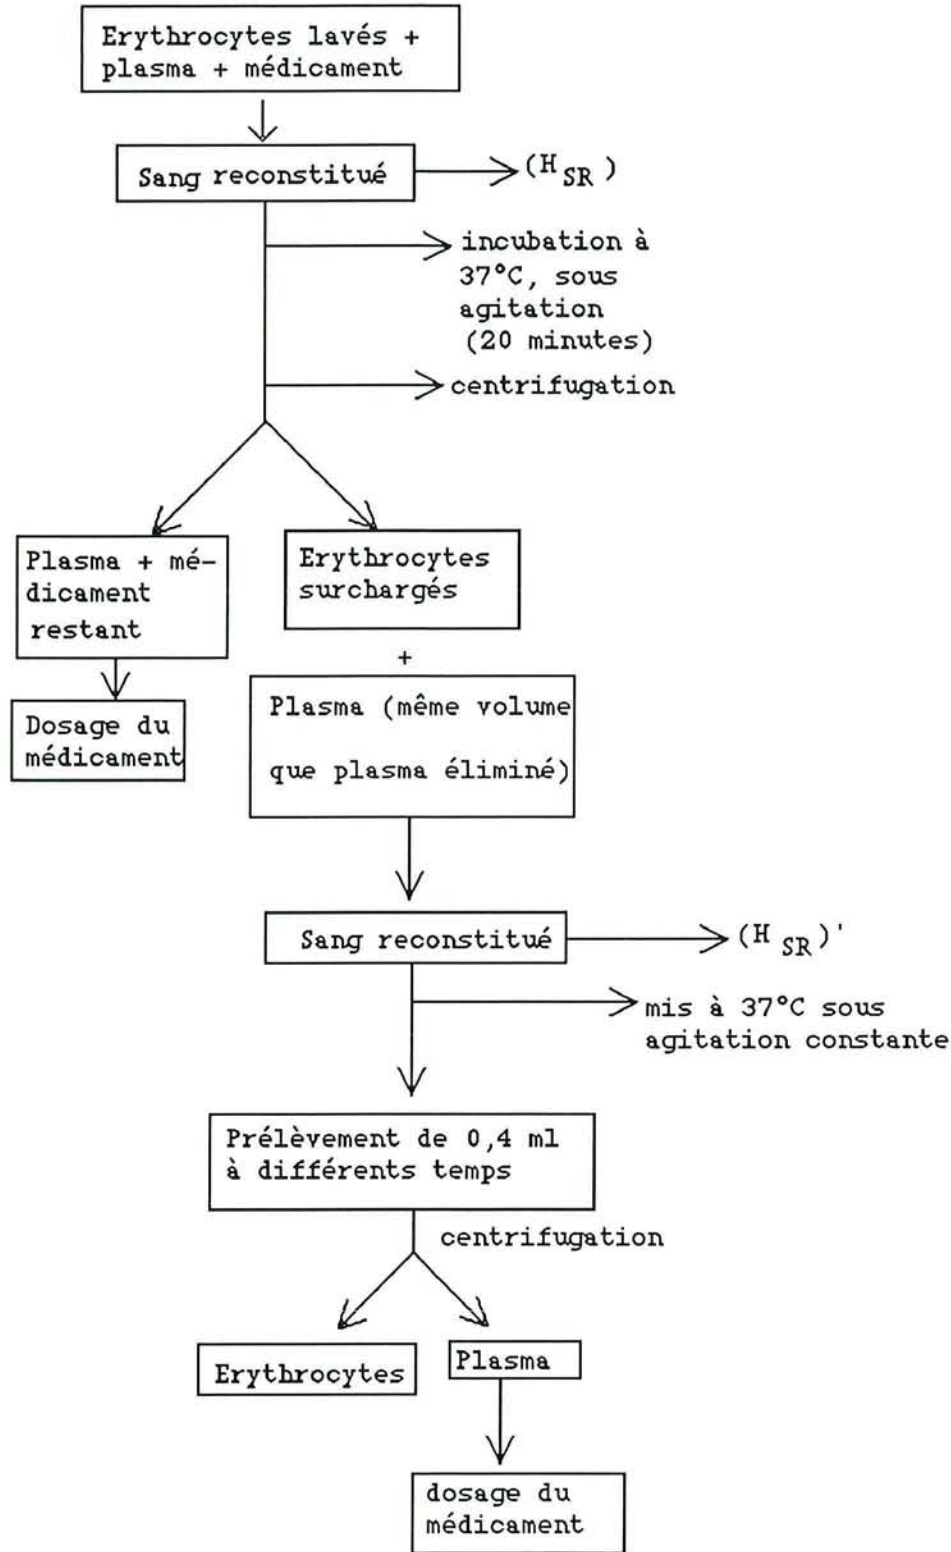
Erythrocytes lavés + plasma + médicament

Sang reconstitué

$(H_{SR})$

incubation à 37°C, sous agitation (20 minutes)

centrifugation

Plasma + médicament restant

Erythrocytes surchargés

Dosage du médicament

+

Plasma (même volume que plasma éliminé)

Sang reconstitué

$(H_{SR})'$

mis à 37°C sous agitation constante

Prélèvement de 0,4 ml à différents temps

centrifugation

Erythrocytes

Plasma

dosage du médicament